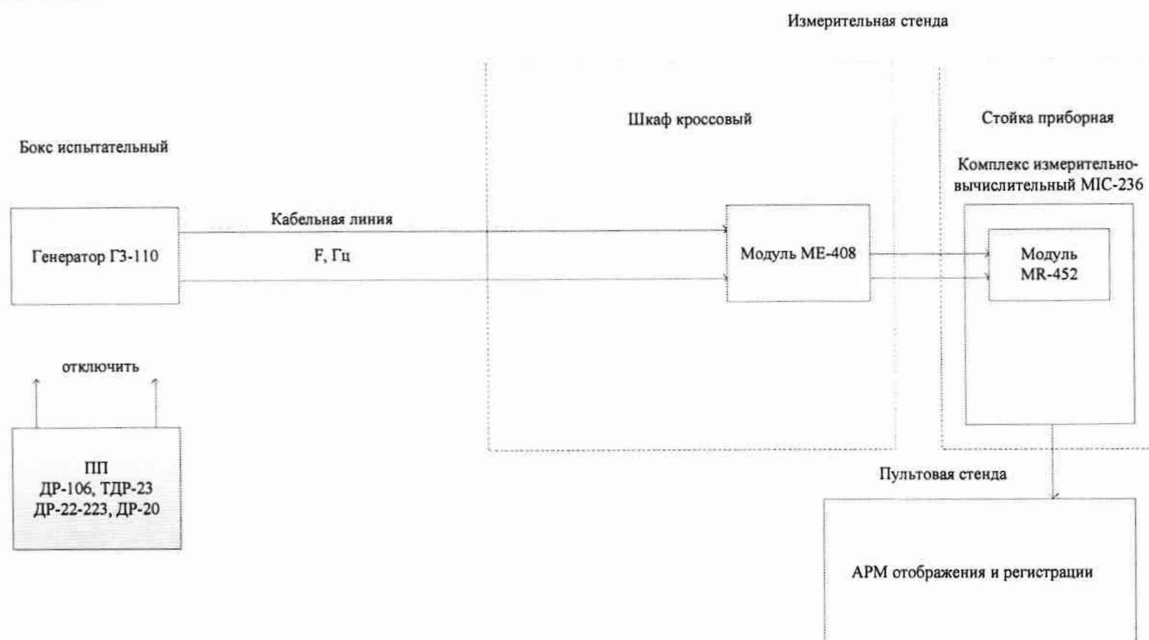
Измерительная стенда

Шкаф кроссовый

Стойка приборная

Бокс испытательный

Комплекс измерительно-вычислительный MIC-236

Генератор Г3-110

Кабельная линия

F, Гц

Модуль МЕ-408

Модуль MR-452

отключить

ПП
ДР-106, ТДР-23
ДР-22-223, ДР-20

Пультовая стенда

АРМ отображения и регистрации